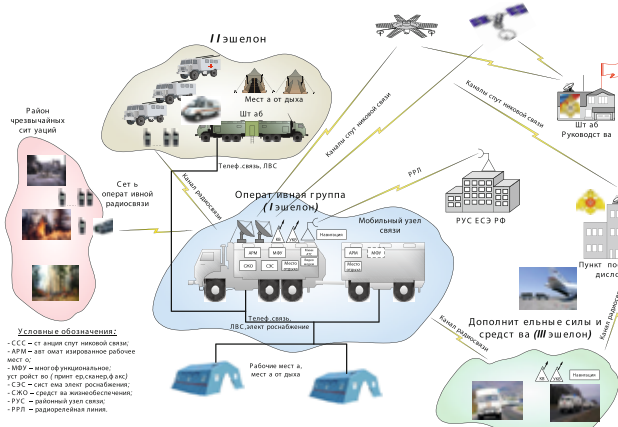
II эшелон

Мест а от дыха

Шт аб

Телеф.связь, ЛВС

Район чрезвычайных сит уаций

Сеть оперативной радиосвязи

Канал радиосвязи

Каналы спут никовой связи

Каналы спут никовой связи

Шт аб Руководст ва

РРЛ

РУС ЕСЭ РФ

Оперативная группа (I эшелон)

Мобильный узел связи

Навигация

АРМ

МФУ

ССС

СЖО

СЭС

Место водителя

Место водителя

АРМ

МФУ

Телеф.связь, ЛВС,элект роснабжение

Пункт по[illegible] дисло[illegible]

Дополнительные силы и средства (III эшелон)

Канал радиосвязи

Канал радиосвязи

Навигация

Рабочие мест а, мест а от дыха

Условные обозначения:
- ССС – ст анция спут никовой связи;
- АРМ – авт омат изированное рабочее мест о;
- МФУ – многофункциональное; устройство (принтер,сканер,факс)
- СЭС – сист ема элект роснабжения;
- СЖО – средст ва жизнеобеспечения;
- РУС – районный узел связи;
- РРЛ – радиорелейная линия.